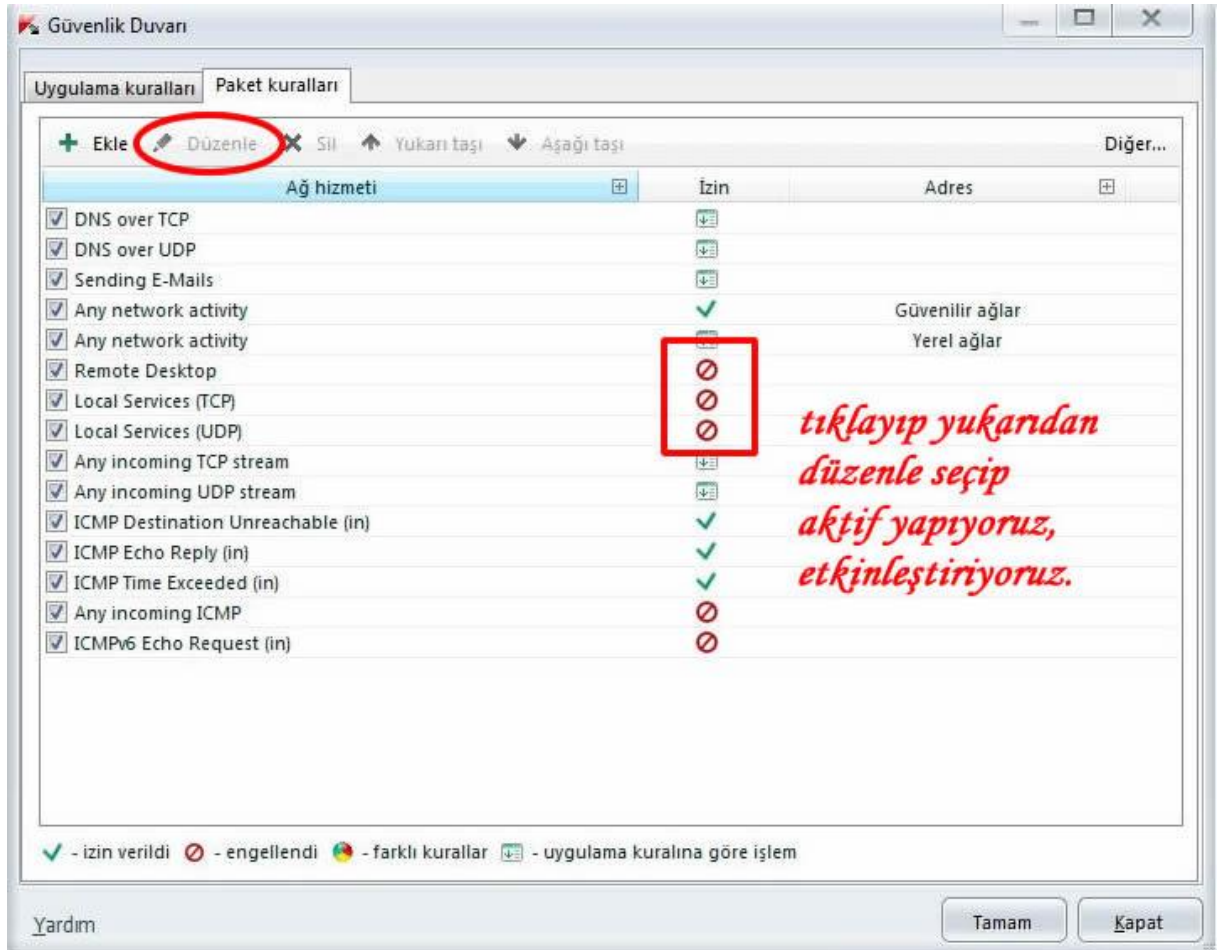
Güvenlik Duvarı

Uygulama kuralları | Paket kuralları

Ekle | Düzenle | Sil | Yukarı taşı | Aşağı taşı | Diğer...

| Ağ hizmeti | İzin | Adres |
|---|---|---|
| DNS over TCP | | |
| DNS over UDP | | |
| Sending E-Mails | | |
| Any network activity | ✓ | Güvenilir ağlar |
| Any network activity | | Yerel ağlar |
| Remote Desktop | ⊘ | |
| Local Services (TCP) | ⊘ | |
| Local Services (UDP) | ⊘ | |
| Any incoming TCP stream | | |
| Any incoming UDP stream | | |
| ICMP Destination Unreachable (in) | ✓ | |
| ICMP Echo Reply (in) | ✓ | |
| ICMP Time Exceeded (in) | ✓ | |
| Any incoming ICMP | ⊘ | |
| ICMPv6 Echo Request (in) | ⊘ | |

tıklayıp yukarıdan düzenle seçip aktif yapıyoruz, etkinleştiriyoruz.

✓ - izin verildi ⊘ - engellendi - farklı kurallar - uygulama kuralına göre işlem

Yardım

Tamam | Kapat